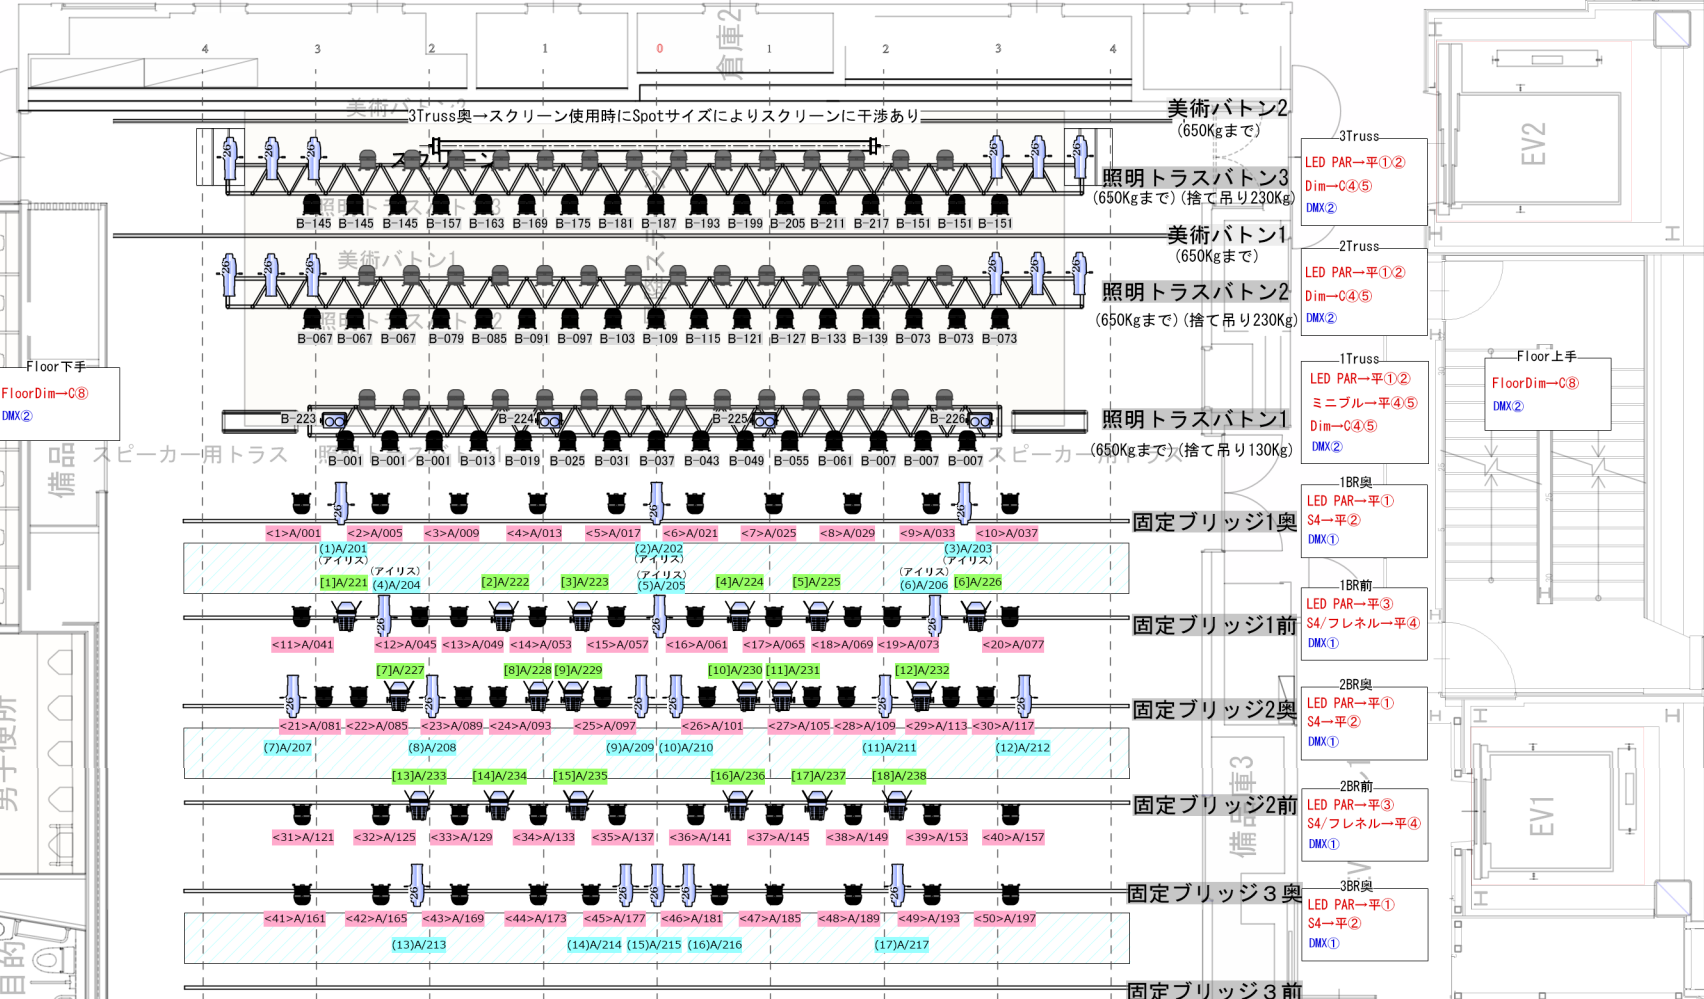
4 3 2 1 0 倉庫2 1 2 3 4

美術バトン3

3Truss奥→スクリーン使用時にSpotサイズによりスクリーンに干渉あり

美術バトン2
(650Kgまで)

3Truss
LED PAR→平①②
Dim→C④⑤
DMX②

照明トラスバトン3
(650Kgまで)(捨て吊り230Kg)

B-145 B-145 B-145 B-157 B-163 B-169 B-175 B-181 B-187 B-193 B-199 B-205 B-211 B-217 B-151 B-151 B-151

美術バトン1
(650Kgまで)

2Truss
LED PAR→平①②
Dim→C④⑤
DMX②

照明トラスバトン2
(650Kgまで)(捨て吊り230Kg)

B-067 B-067 B-067 B-079 B-085 B-091 B-097 B-103 B-109 B-115 B-121 B-127 B-133 B-139 B-073 B-073 B-073

Floor下手
FloorDim→C⑧
DMX②

1Truss
LED PAR→平①②
ミニブル→平④⑤
Dim→C④⑤
DMX②

Floor上手
FloorDim→C⑧
DMX②

B-223 B-224 B-225 B-226

照明トラスバトン1
(650Kgまで)(捨て吊り130Kg)

備品 スピーカー用トラス B-001 B-001 B-001 B-013 B-019 B-025 B-031 B-037 B-043 B-049 B-055 B-061 B-007 B-007 B-007 スピーカー用トラス

1BR奥
LED PAR→平①
S4→平②
DMX①

固定ブリッジ1奥

<1>A/001 <2>A/005 <3>A/009 <4>A/013 <5>A/017 <6>A/021 <7>A/025 <8>A/029 <9>A/033 <10>A/037

(1)A/201 (アイリス) (2)A/202 (アイリス) (3)A/203 (アイリス)
[1]A/221 (アイリス) (4)A/204 [2]A/222 [3]A/223 (アイリス) (5)A/205 [4]A/224 [5]A/225 (アイリス) (6)A/206 [6]A/226

1BR前
LED PAR→平③
S4/フレネル→平④
DMX①

固定ブリッジ1前

<11>A/041 <12>A/045 <13>A/049 <14>A/053 <15>A/057 <16>A/061 <17>A/065 <18>A/069 <19>A/073 <20>A/077

[7]A/227 [8]A/228 [9]A/229 [10]A/230 [11]A/231 [12]A/232

2BR奥
LED PAR→平①
S4→平②
DMX①

固定ブリッジ2奥

<21>A/081 <22>A/085 <23>A/089 <24>A/093 <25>A/097 <26>A/101 <27>A/105 <28>A/109 <29>A/113 <30>A/117

(7)A/207 (8)A/208 (9)A/209 (10)A/210 (11)A/211 (12)A/212

[13]A/233 [14]A/234 [15]A/235 [16]A/236 [17]A/237 [18]A/238

2BR前
LED PAR→平③
S4/フレネル→平④
DMX①

固定ブリッジ2前

<31>A/121 <32>A/125 <33>A/129 <34>A/133 <35>A/137 <36>A/141 <37>A/145 <38>A/149 <39>A/153 <40>A/157

3BR奥
LED PAR→平①
S4→平②
DMX①

固定ブリッジ３奥

<41>A/161 <42>A/165 <43>A/169 <44>A/173 <45>A/177 <46>A/181 <47>A/185 <48>A/189 <49>A/193 <50>A/197

(13)A/213 (14)A/214 (15)A/215 (16)A/216 (17)A/217

固定ブリッジ３前

EV2 EV1 備品庫3 男子便所